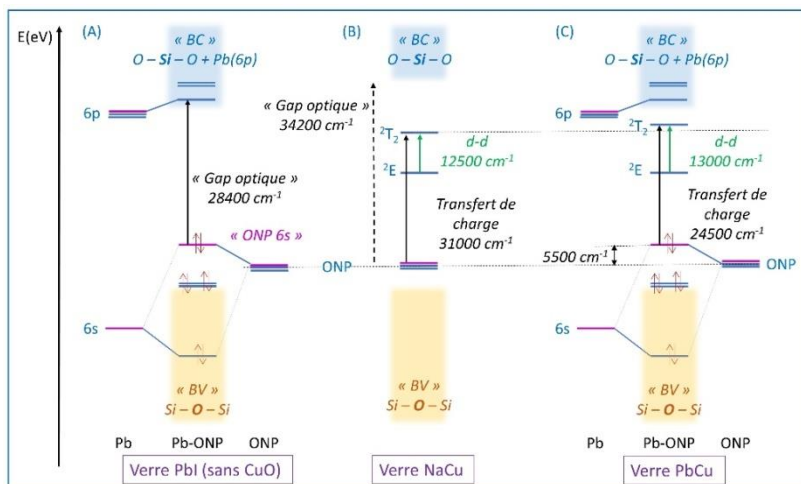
E(eV)

(A)

« BC »
O – Si – O + Pb(6p)

6p

« Gap optique »
28400 cm$^{-1}$

« ONP 6s »

ONP

6s

« BV »
Si – O – Si

Pb   Pb-ONP   ONP

Verre PbI (sans CuO)

(B)

« BC »
O – Si – O

« Gap optique »
34200 cm$^{-1}$

$^2T_2$

d-d
12500 cm$^{-1}$

$^2E$

Transfert de charge
31000 cm$^{-1}$

« BV »
Si – O – Si

Verre NaCu

(C)

« BC »
O – Si – O + Pb(6p)

6p

$^2T_2$

d-d
13000 cm$^{-1}$

$^2E$

Transfert de charge
24500 cm$^{-1}$

5500 cm$^{-1}$

ONP

6s

« BV »
Si – O – Si

Pb   Pb-ONP   ONP

Verre PbCu